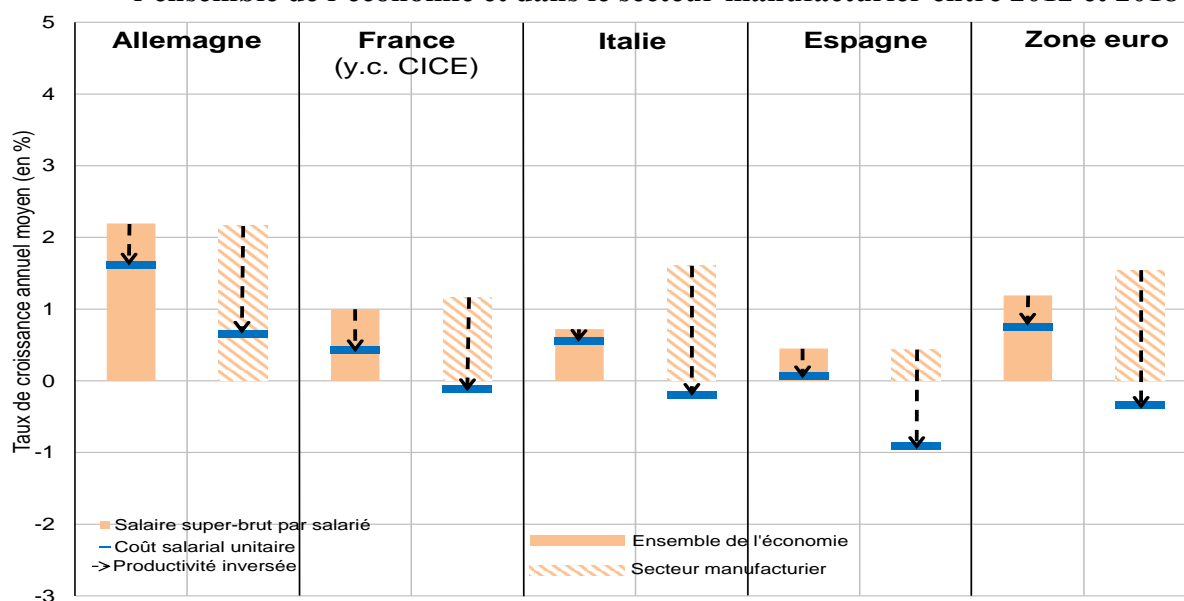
l'ensemble de l'économie et dans le secteur manufacturier entre 2012 et 2018

Allemagne

France (y.c. CICE)

Italie

Espagne

Zone euro

Taux de croissance annuel moyen (en %)

5
4
3
2
1
0
-1
-2
-3

Salaire super-brut par salarié
Coût salarial unitaire
Productivité inversée

Ensemble de l'économie
Secteur manufacturier